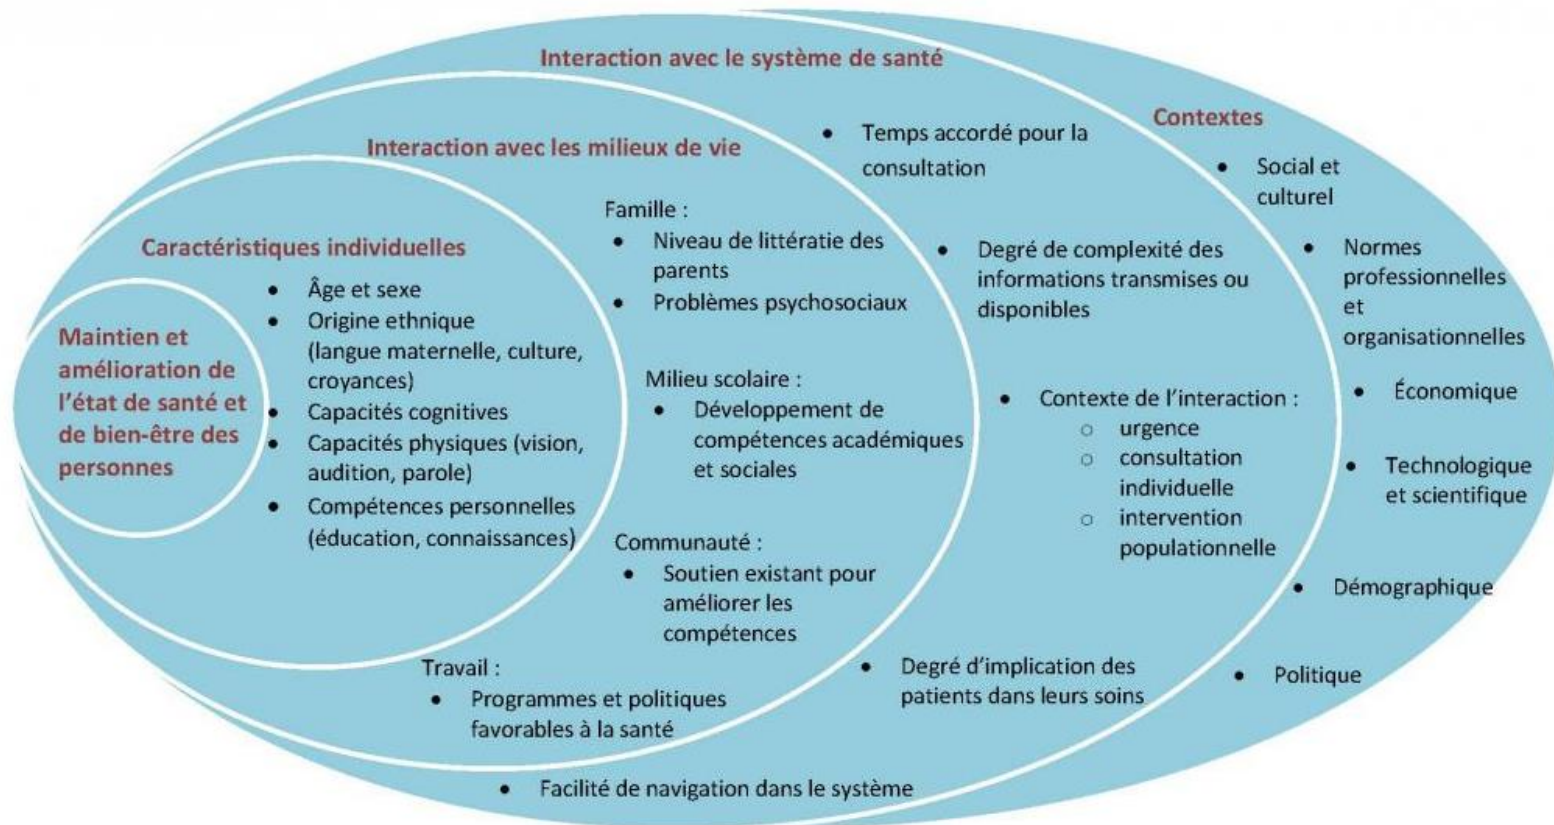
Maintien et amélioration de l'état de santé et de bien-être des personnes

Caractéristiques individuelles
- Âge et sexe
- Origine ethnique (langue maternelle, culture, croyances)
- Capacités cognitives
- Capacités physiques (vision, audition, parole)
- Compétences personnelles (éducation, connaissances)

Interaction avec les milieux de vie
Famille :
- Niveau de littératie des parents
- Problèmes psychosociaux

Milieu scolaire :
- Développement de compétences académiques et sociales

Communauté :
- Soutien existant pour améliorer les compétences

Travail :
- Programmes et politiques favorables à la santé

Interaction avec le système de santé
- Temps accordé pour la consultation
- Degré de complexité des informations transmises ou disponibles
- Contexte de l'interaction :
  - urgence
  - consultation individuelle
  - intervention populationnelle
- Degré d'implication des patients dans leurs soins
- Facilité de navigation dans le système

Contextes
- Social et culturel
- Normes professionnelles et organisationnelles
- Économique
- Technologique et scientifique
- Démographique
- Politique